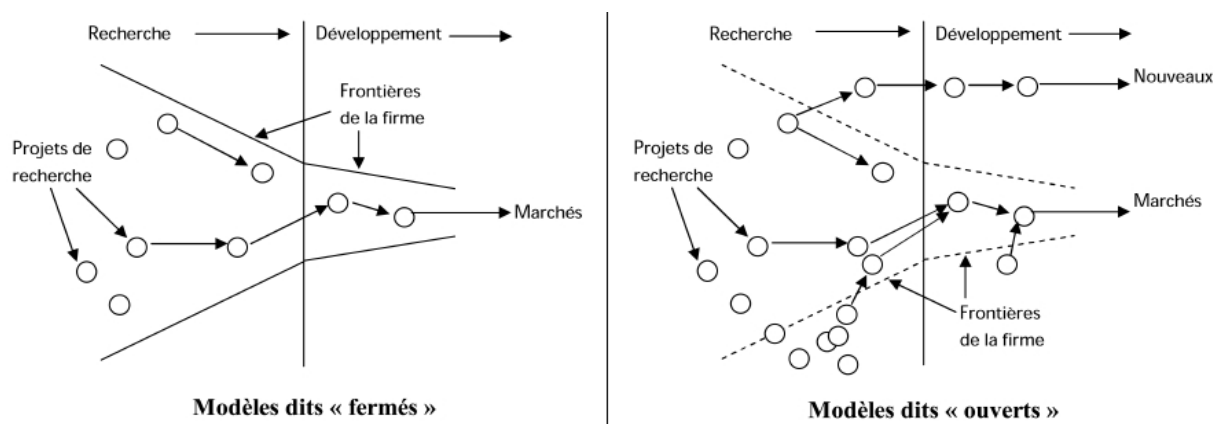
Recherche

Développement

Frontières de la firme

Projets de recherche

Marchés

Modèles dits « fermés »

Recherche

Développement

Nouveaux

Projets de recherche

Marchés

Frontières de la firme

Modèles dits « ouverts »